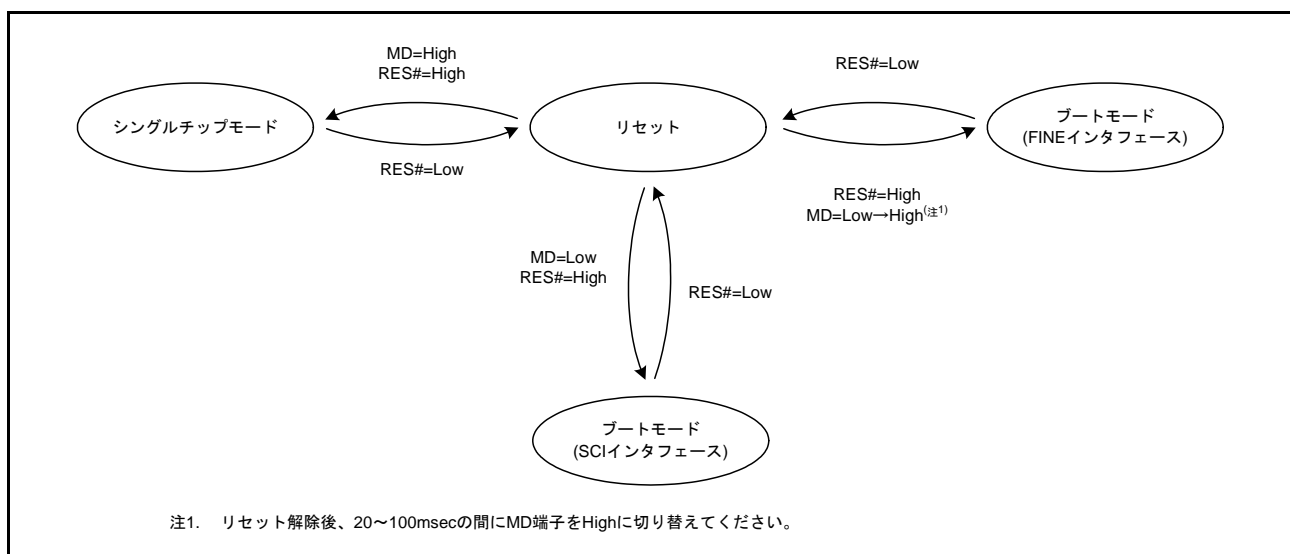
MD=High
RES#=High

RES#=Low

シングルチップモード

リセット

ブートモード
(FINEインタフェース)

RES#=Low

RES#=High
MD=Low→High$^{(注1)}$

MD=Low
RES#=High

RES#=Low

ブートモード
(SCIインタフェース)

注1. リセット解除後、20～100msecの間にMD端子をHighに切り替えてください。